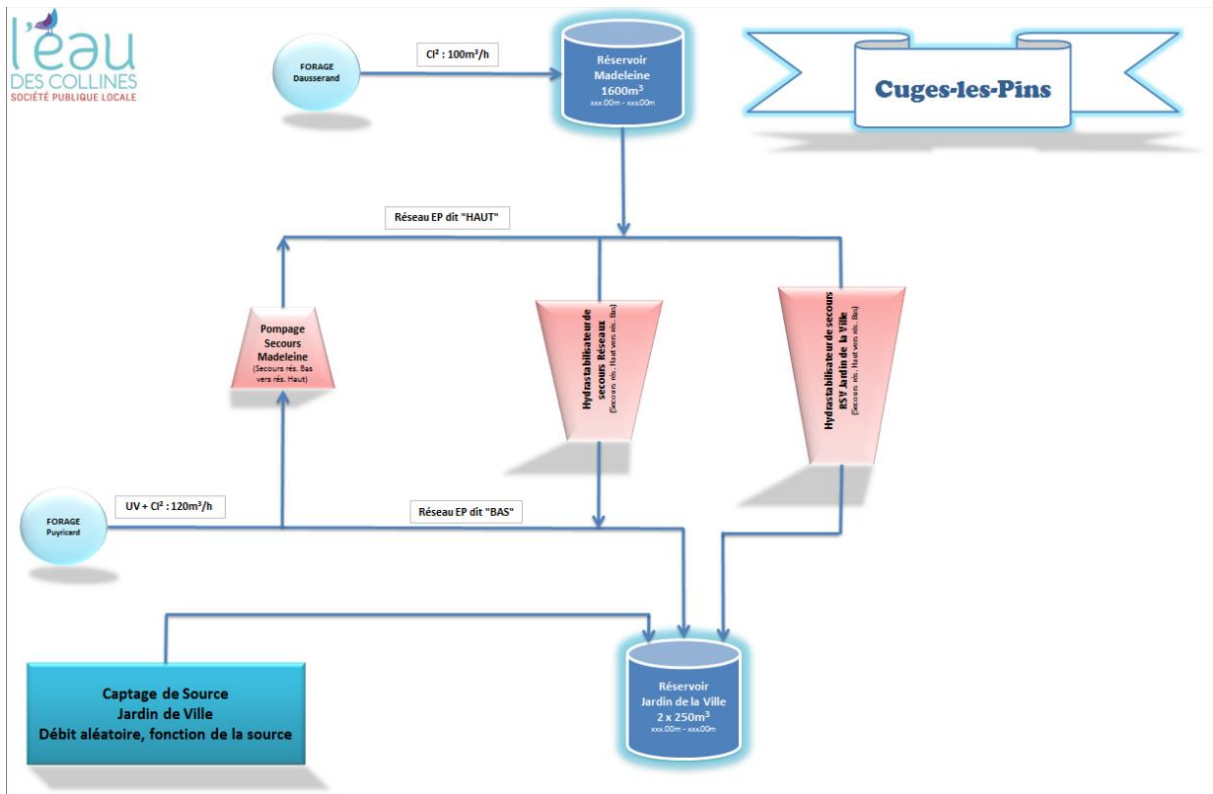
l'eau DES COLLINES
SOCIÉTÉ PUBLIQUE LOCALE

FORAGE
Dausserand

Cl² : 100m³/h

Réservoir
Madeleine
1600m$^3$
xxx.00m - xxx.00m

Cuges-les-Pins

Réseau EP dit "HAUT"

Pompage
Secours
Madeleine
(Secours rés. Bas vers rés. Haut)

Hydrostabilisateur de secours Réseaux
(Secours rés. Haut vers rés. Bas)

Hydrostabilisateur de secours RSV Jardin de la Ville
(Secours rés. Haut vers rés. Bas)

FORAGE
Puyricard

UV + Cl² : 120m³/h

Réseau EP dit "BAS"

Captage de Source
Jardin de Ville
Débit aléatoire, fonction de la source

Réservoir
Jardin de la Ville
2 x 250m$^3$
xxx.00m - xxx.00m